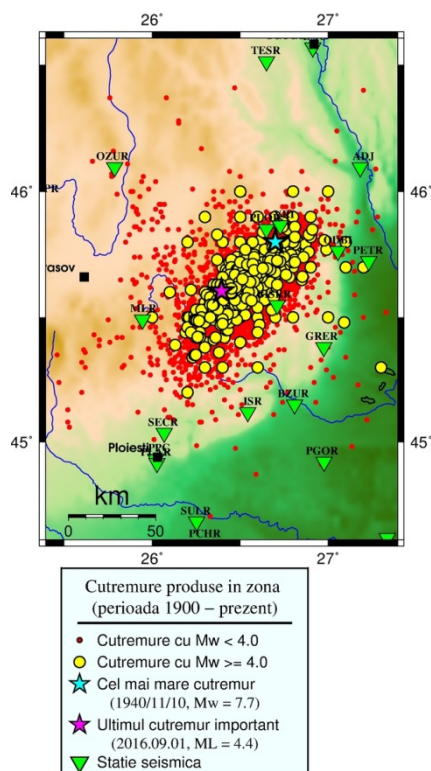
26° 27°

TESR

OZUR
ADJ

46° 46°
PR
PLOR
OD
ODBI
PETR
asov
MLR
VRI
GRER
ISR
BZUR
SECR
45° 45°
Ploiesti
PLOR
PGOR
km
0 50
SULR
PCHR
26° 27°

Cutremure produse in zona
(perioada 1900 – prezent)
Cutremure cu Mw < 4.0
Cutremure cu Mw >= 4.0
Cel mai mare cutremur
(1940/11/10, Mw = 7.7)
Ultimul cutremur important
(2016.09.01, ML = 4.4)
Statie seismica